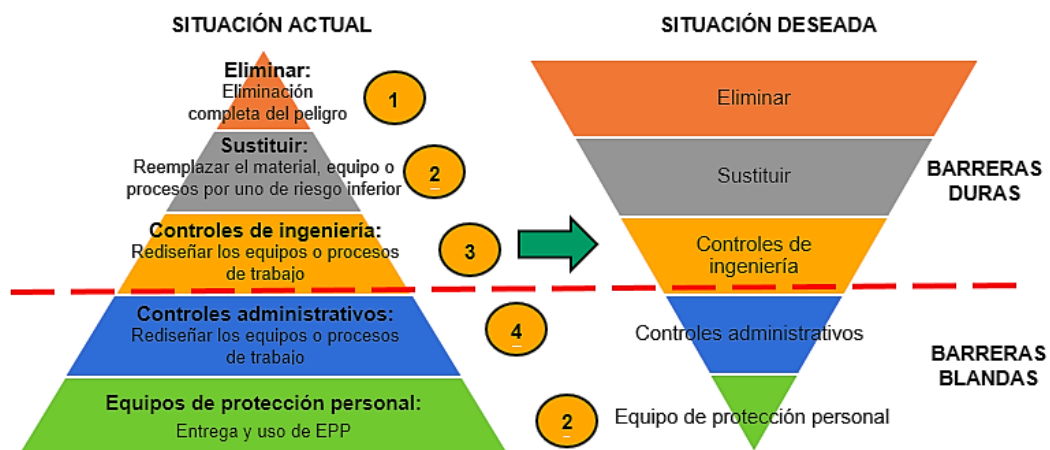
SITUACIÓN ACTUAL

Eliminar:
Eliminación completa del peligro

1

Sustituir:
Reemplazar el material, equipo o procesos por uno de riesgo inferior

2

Controles de ingeniería:
Rediseñar los equipos o procesos de trabajo

3

Controles administrativos:
Rediseñar los equipos o procesos de trabajo

4

Equipos de protección personal:
Entrega y uso de EPP

SITUACIÓN DESEADA

Eliminar

Sustituir

BARRERAS DURAS

Controles de ingeniería

Controles administrativos

BARRERAS BLANDAS

2

Equipo de protección personal